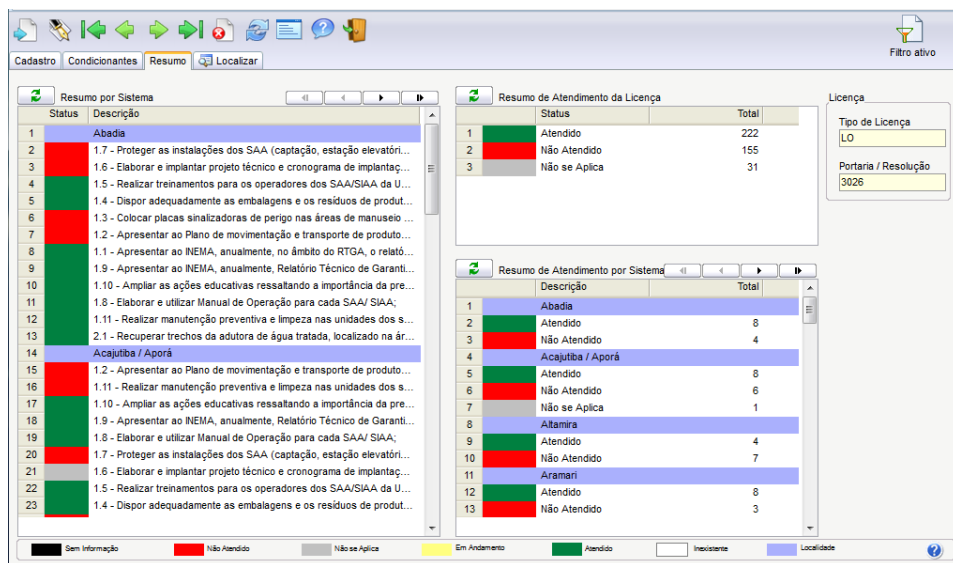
Filtro ativo

Cadastro | Condicionantes | Resumo | Localizar

Resumo por Sistema

| | Status | Descrição |
|---|---|---|
| 1 | | Abadia |
| 2 | | 1.7 - Proteger as instalações dos SAA (captação, estação elevatóri... |
| 3 | | 1.6 - Elaborar e implantar projeto técnico e cronograma de implantaç... |
| 4 | | 1.5 - Realizar treinamentos para os operadores dos SAA/SIAA da U... |
| 5 | | 1.4 - Dispor adequadamente as embalagens e os resíduos de produt... |
| 6 | | 1.3 - Colocar placas sinalizadoras de perigo nas áreas de manuseio ... |
| 7 | | 1.2 - Apresentar ao Plano de movimentação e transporte de produto... |
| 8 | | 1.1 - Apresentar ao INEMA, anualmente, no âmbito do RTGA, o relató... |
| 9 | | 1.9 - Apresentar ao INEMA, anualmente, Relatório Técnico de Garanti... |
| 10 | | 1.10 - Ampliar as ações educativas ressaltando a importância da pre... |
| 11 | | 1.8 - Elaborar e utilizar Manual de Operação para cada SAA/ SIAA; |
| 12 | | 1.11 - Realizar manutenção preventiva e limpeza nas unidades dos s... |
| 13 | | 2.1 - Recuperar trechos da adutora de água tratada, localizado na ár... |
| 14 | | Acajutiba / Aporá |
| 15 | | 1.2 - Apresentar ao Plano de movimentação e transporte de produto... |
| 16 | | 1.11 - Realizar manutenção preventiva e limpeza nas unidades dos s... |
| 17 | | 1.10 - Ampliar as ações educativas ressaltando a importância da pre... |
| 18 | | 1.9 - Apresentar ao INEMA, anualmente, Relatório Técnico de Garanti... |
| 19 | | 1.8 - Elaborar e utilizar Manual de Operação para cada SAA/ SIAA; |
| 20 | | 1.7 - Proteger as instalações dos SAA (captação, estação elevatóri... |
| 21 | | 1.6 - Elaborar e implantar projeto técnico e cronograma de implantaç... |
| 22 | | 1.5 - Realizar treinamentos para os operadores dos SAA/SIAA da U... |
| 23 | | 1.4 - Dispor adequadamente as embalagens e os resíduos de produt... |

Resumo de Atendimento da Licença

| | Status | Total |
|---|---|---|
| 1 | Atendido | 222 |
| 2 | Não Atendido | 155 |
| 3 | Não se Aplica | 31 |

Licença
Tipo de Licença
LO
Portaria / Resolução
3026

Resumo de Atendimento por Sistema

| | Descrição | Total |
|---|---|---|
| 1 | Abadia | |
| 2 | Atendido | 8 |
| 3 | Não Atendido | 4 |
| 4 | Acajutiba / Aporá | |
| 5 | Atendido | 8 |
| 6 | Não Atendido | 6 |
| 7 | Não se Aplica | 1 |
| 8 | Altamira | |
| 9 | Atendido | 4 |
| 10 | Não Atendido | 7 |
| 11 | Aramari | |
| 12 | Atendido | 8 |
| 13 | Não Atendido | 3 |

Sem Informação | Não Atendido | Não se Aplica | Em Andamento | Atendido | Inexistente | Localidade